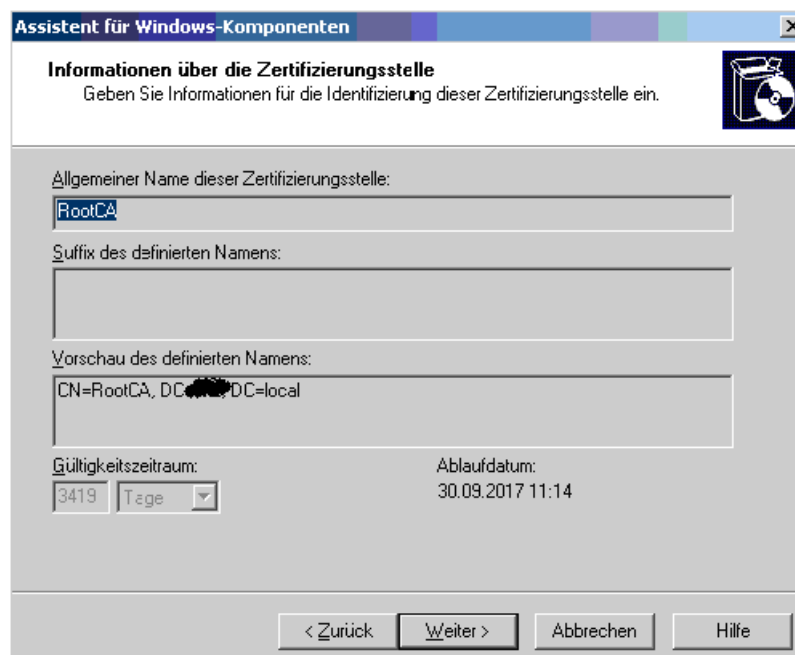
Assistent für Windows-Komponenten

Informationen über die Zertifizierungsstelle
Geben Sie Informationen für die Identifizierung dieser Zertifizierungsstelle ein.

Allgemeiner Name dieser Zertifizierungsstelle:
RootCA

Suffix des definierten Namens:

Vorschau des definierten Namens:
CN=RootCA, DC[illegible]DC=local

Gültigkeitszeitraum:
3419 Tage

Ablaufdatum:
30.09.2017 11:14

< Zurück
Weiter >
Abbrechen
Hilfe